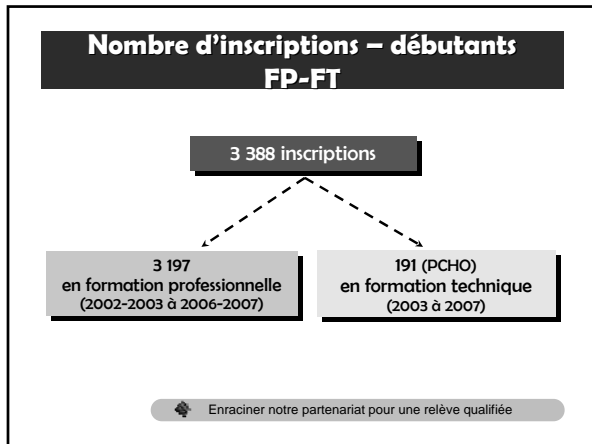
Nombre d'inscriptions – débutants FP-FT

3 388 inscriptions

3 197
en formation professionnelle
(2002-2003 à 2006-2007)

191 (PCHO)
en formation technique
(2003 à 2007)

Enraciner notre partenariat pour une relève qualifiée